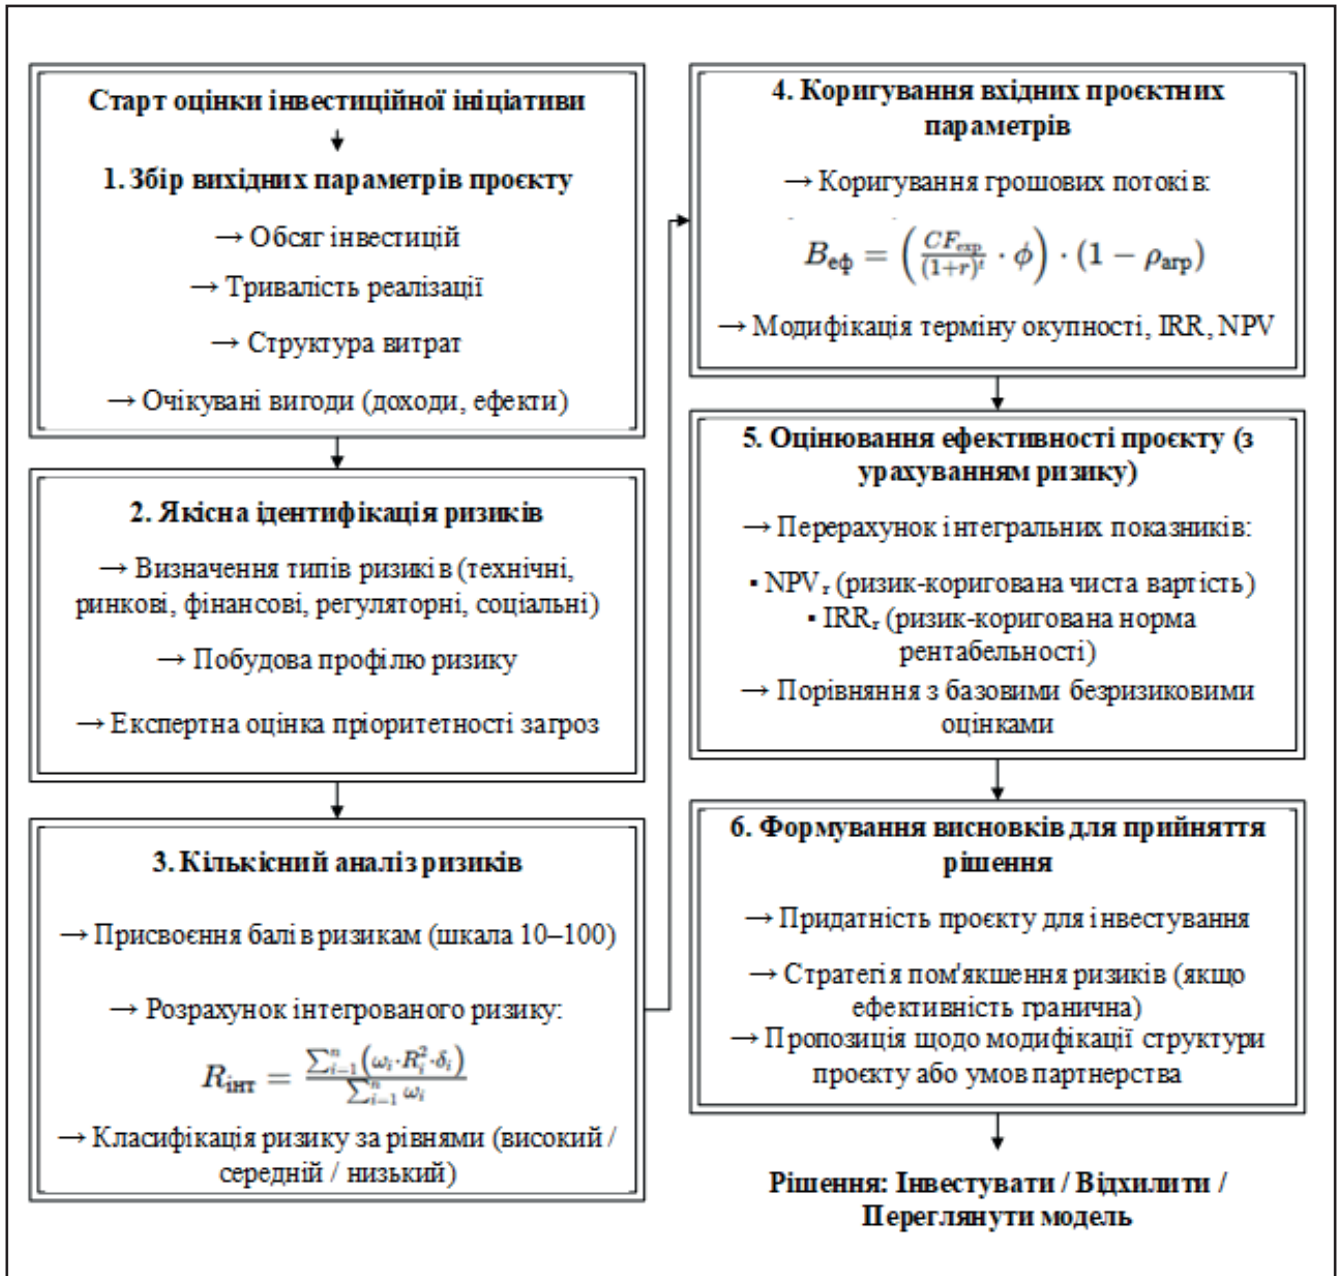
Старт оцінки інвестиційної ініціативи

1. Збір вихідних параметрів проєкту

→ Обсяг інвестицій

→ Тривалість реалізації

→ Структура витрат

→ Очікувані вигоди (доходи, ефекти)

2. Якісна ідентифікація ризиків

→ Визначення типів ризиків (технічні, ринкові, фінансові, регуляторні, соціальні)

→ Побудова профілю ризику

→ Експертна оцінка пріоритетності загроз

3. Кількісний аналіз ризиків

→ Присвоєння балів ризикам (шкала 10–100)

→ Розрахунок інтегрованого ризику:

$R_{інт} = \frac{\sum_{i=1}^{n}(\omega_i \cdot R_i^2 \cdot \delta_i)}{\sum_{i=1}^{n}\omega_i}$

→ Класифікація ризику за рівнями (високий / середній / низький)

4. Коригування вхідних проєктних параметрів

→ Коригування грошових потоків:

$B_{еф} = \left(\frac{CF_{exp}}{(1+r)^t} \cdot \phi\right) \cdot (1 - \rho_{агр})$

→ Модифікація терміну окупності, IRR, NPV

5. Оцінювання ефективності проєкту (з урахуванням ризику)

→ Перерахунок інтегральних показників:

▪ NPV$_r$ (ризик-коригована чиста вартість)
▪ IRR$_r$ (ризик-коригована норма рентабельності)

→ Порівняння з базовими безризиковими оцінками

6. Формування висновків для прийняття рішення

→ Придатність проєкту для інвестування

→ Стратегія пом'якшення ризиків (якщо ефективність гранична)
→ Пропозиція щодо модифікації структури проєкту або умов партнерства

Рішення: Інвестувати / Відхилити / Переглянути модель